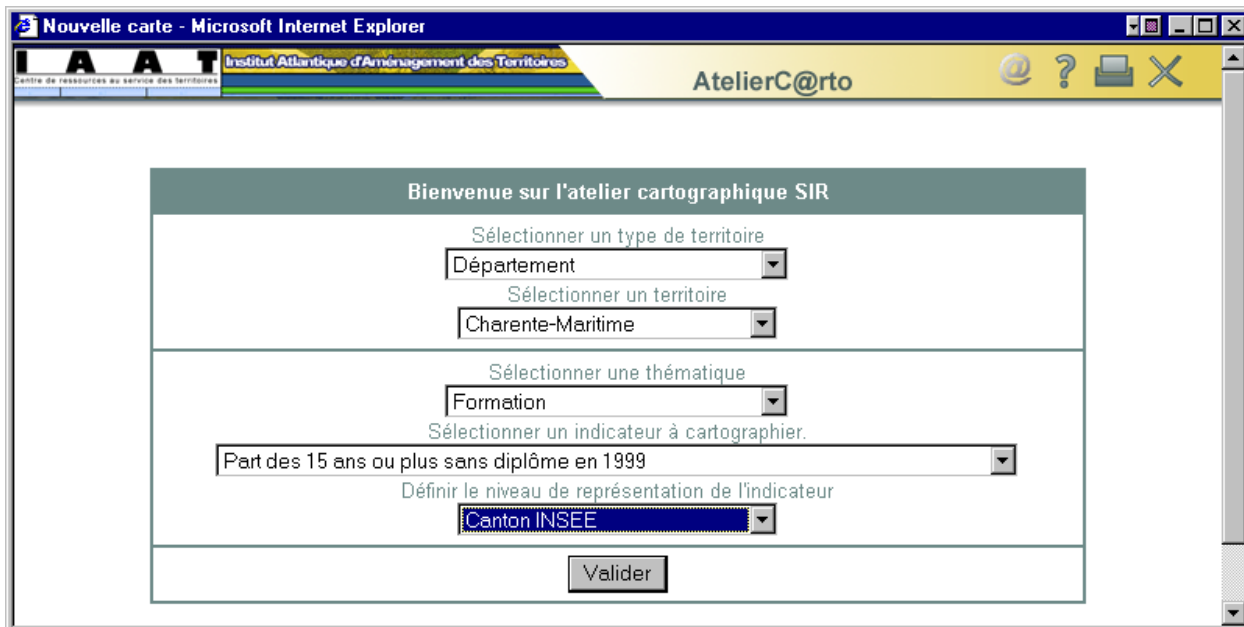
Nouvelle carte - Microsoft Internet Explorer

I A A T
Centre de ressources au service des territoires
Institut Atlantique d'Aménagement des Territoires
AtelierC@rto

Bienvenue sur l'atelier cartographique SIR

Sélectionner un type de territoire
Département
Sélectionner un territoire
Charente-Maritime

Sélectionner une thématique
Formation
Sélectionner un indicateur à cartographier.
Part des 15 ans ou plus sans diplôme en 1999
Définir le niveau de représentation de l'indicateur
Canton INSEE

Valider